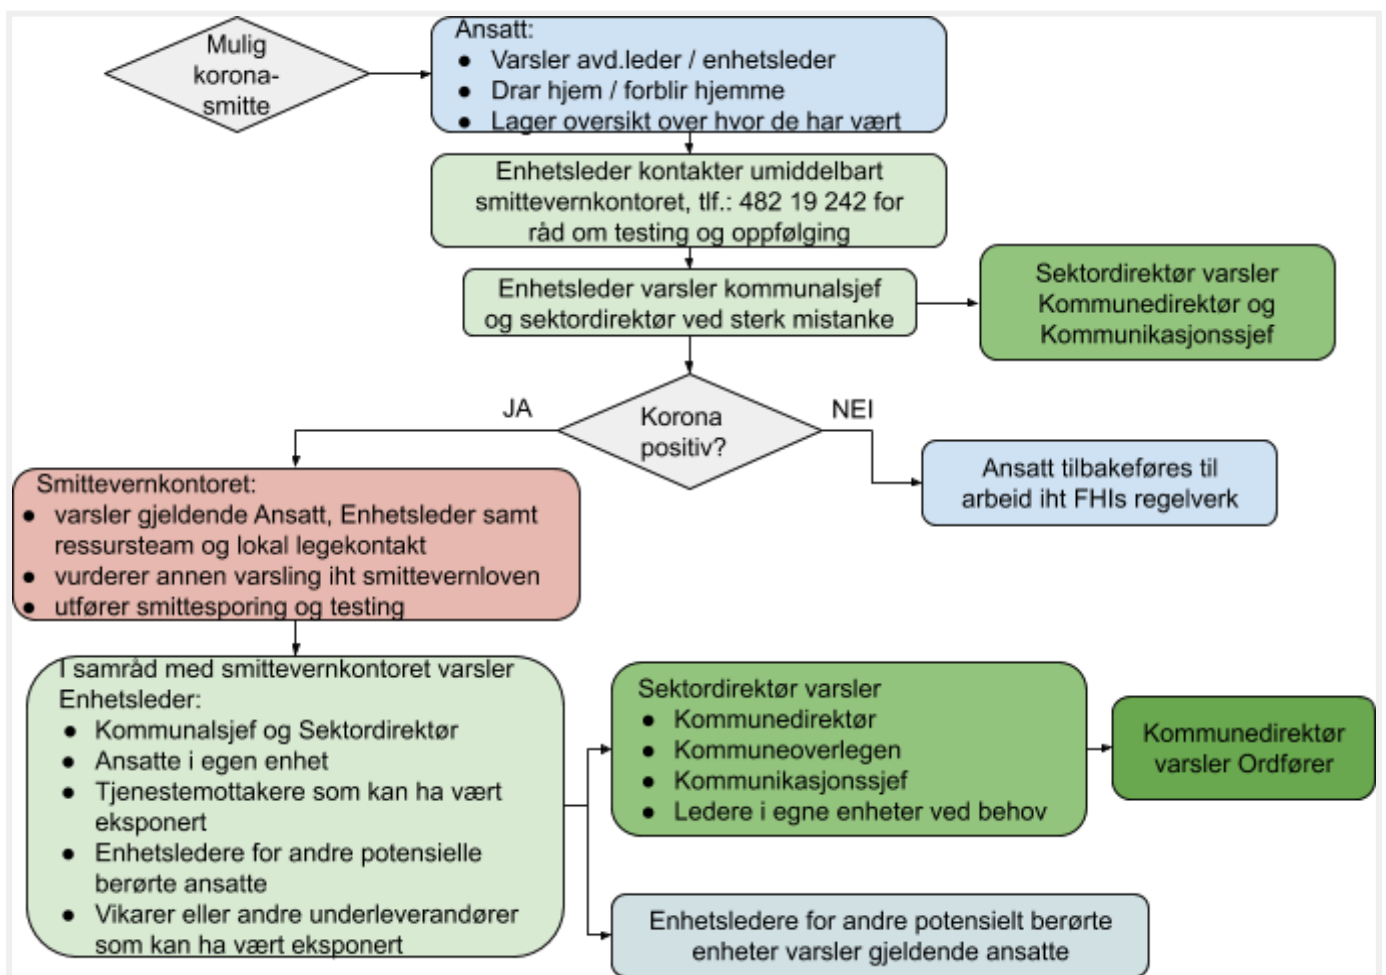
Mulig korona-smitte

Ansatt:
- Varsler avd.leder / enhetsleder
- Drar hjem / forblir hjemme
- Lager oversikt over hvor de har vært

Enhetsleder kontakter umiddelbart smittevernkontoret, tlf.: 482 19 242 for råd om testing og oppfølging

Enhetsleder varsler kommunalsjef og sektordirektør ved sterk mistanke

Sektordirektør varsler Kommunedirektør og Kommunikasjonssjef

JA

Korona positiv?

NEI

Ansatt tilbakeføres til arbeid iht FHIs regelverk

Smittevernkontoret:
- varsler gjeldende Ansatt, Enhetsleder samt ressursteam og lokal legekontakt
- vurderer annen varsling iht smittevernloven
- utfører smittesporing og testing

I samråd med smittevernkontoret varsler Enhetsleder:
- Kommunalsjef og Sektordirektør
- Ansatte i egen enhet
- Tjenestemottakere som kan ha vært eksponert
- Enhetsledere for andre potensielle berørte ansatte
- Vikarer eller andre underleverandører som kan ha vært eksponert

Sektordirektør varsler
- Kommunedirektør
- Kommuneoverlegen
- Kommunikasjonssjef
- Ledere i egne enheter ved behov

Kommunedirektør varsler Ordfører

Enhetsledere for andre potensielt berørte enheter varsler gjeldende ansatte